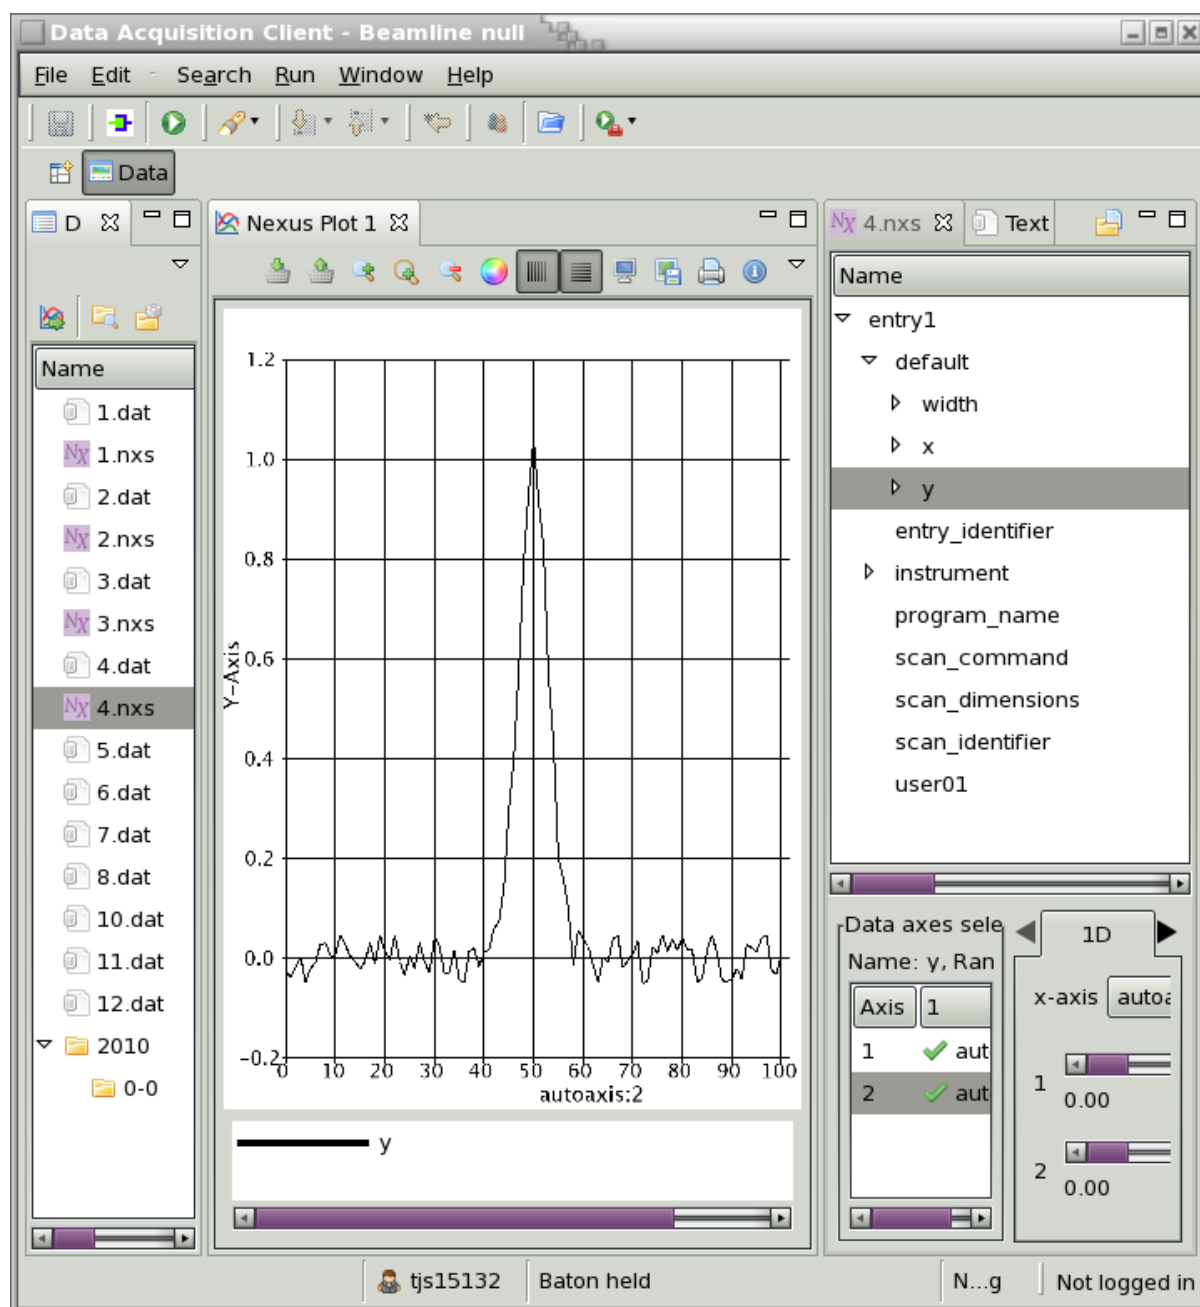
Data Acquisition Client - Beamline null

File Edit Search Run Window Help

Data

D

Name
1.dat
1.nxs
2.dat
2.nxs
3.dat
3.nxs
4.dat
4.nxs
5.dat
6.dat
7.dat
8.dat
10.dat
11.dat
12.dat
2010
0-0

Nexus Plot 1

1.2
1.0
0.8
0.6
0.4
0.2
0.0
−0.2
Y−Axis
0 10 20 30 40 50 60 70 80 90 100
autoaxis:2

y

4.nxs Text

Name
entry1
default
width
x
y
entry_identifier
instrument
program_name
scan_command
scan_dimensions
scan_identifier
user01

Data axes sele
Name: y, Ran

| Axis | 1 |
|---|---|
| 1 | aut |
| 2 | aut |

1D
x-axis autoa
1
0.00
2
0.00

tjs15132 Baton held N...g Not logged in